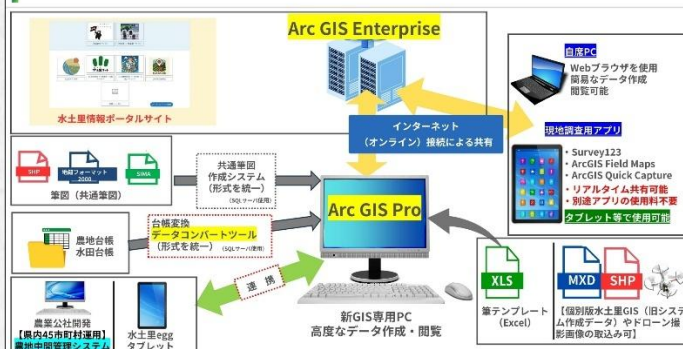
水土里情報ポータルサイト

Arc GIS Enterprise

自庭PC
Webブラウザを使用
簡易なデータ作成
閲覧可能

インターネット
（オンライン）接続による共有

現地調査用アプリ
・Survey123
・ArcGIS Field Maps
・ArcGIS Quick Capture
・リアルタイム共有可能
・別途アプリの使用料不要
タブレット等で使用可能

SHP
地籍フォーマット2000
SIMA
筆図（共通筆図）

共通筆図
作成システム
（形式を統一）
（SQLサーバ使用）

Arc GIS Pro

農地台帳
水田台帳

台帳変換
データコンバートツール
（形式を統一）（SQLサーバ使用）

連携

新GIS専用PC
高度なデータ作成・閲覧

XLS
筆テンプレート
（Excel）

MXD
SHP
【個別版水土里GIS（旧システム作成データ）やドローン撮影画像の取込み可】

農業公社開発
【県内45市町村運用】
農地中間管理システム

水土里egg
タブレット